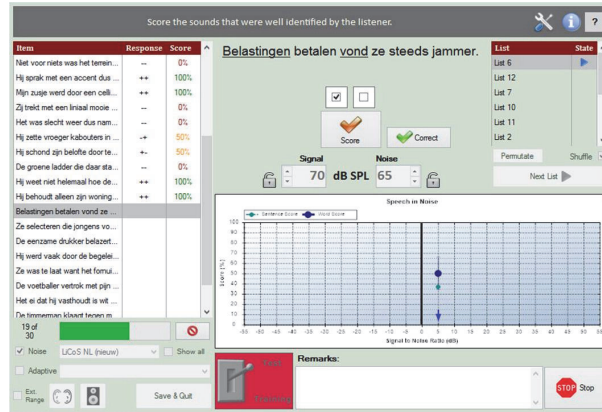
Score the sounds that were well identified by the listener.

| Item | Response | Score |
|---|---|---|
| Niet voor niets was het terrein... | -- | 0% |
| Hij sprak met een accent dus ... | ++ | 100% |
| Mijn zusje werd door een celli... | ++ | 100% |
| Zij trekt met een liniaal mooie ... | -- | 0% |
| Het was slecht weer dus nam... | -- | 0% |
| Hij zette vroeger kabouters in ... | -+ | 50% |
| Hij schond zijn belofte door te... | +- | 50% |
| De groene ladder die daar sta... | -- | 0% |
| Hij weet niet helemaal hoe de... | ++ | 100% |
| Hij behoudt alleen zijn woning... | ++ | 100% |
| Belastingen betalen vond ze ... | | |
| Ze selecteren die jongens vo... | | |
| De eenzame drukker belazert... | | |
| Hij werd vaak door de begelei... | | |
| Ze was te laat want het fornui... | | |
| De voetballer vertrok met pijn ... | | |
| Het ei dat hij vasthoudt is wit ... | | |
| De timmerman klaagt tegen m... | | |

19 of 30

Noise LiCoS NL (nieuw) Show all

Adaptive

Ext. Range

Save & Quit

Belastingen betalen vond ze steeds jammer.

Score

Correct

Signal 70 dB SPL

Noise 65

| List | State |
|---|---|
| List 6 | |
| List 12 | |
| List 7 | |
| List 10 | |
| List 11 | |
| List 2 | |

Permutate Shuffle

Next List

Speech in Noise

Sentence Score Word Score

100 90 80 70 60 50 40 30 20 10 0 -10

Score [%]

-55 -50 -45 -40 -35 -30 -25 -20 -15 -10 -5 0 5 10 15 20 25 30 35 40 45 50 55

Signal to Noise Ratio (dB)

Remarks:

STOP Stop